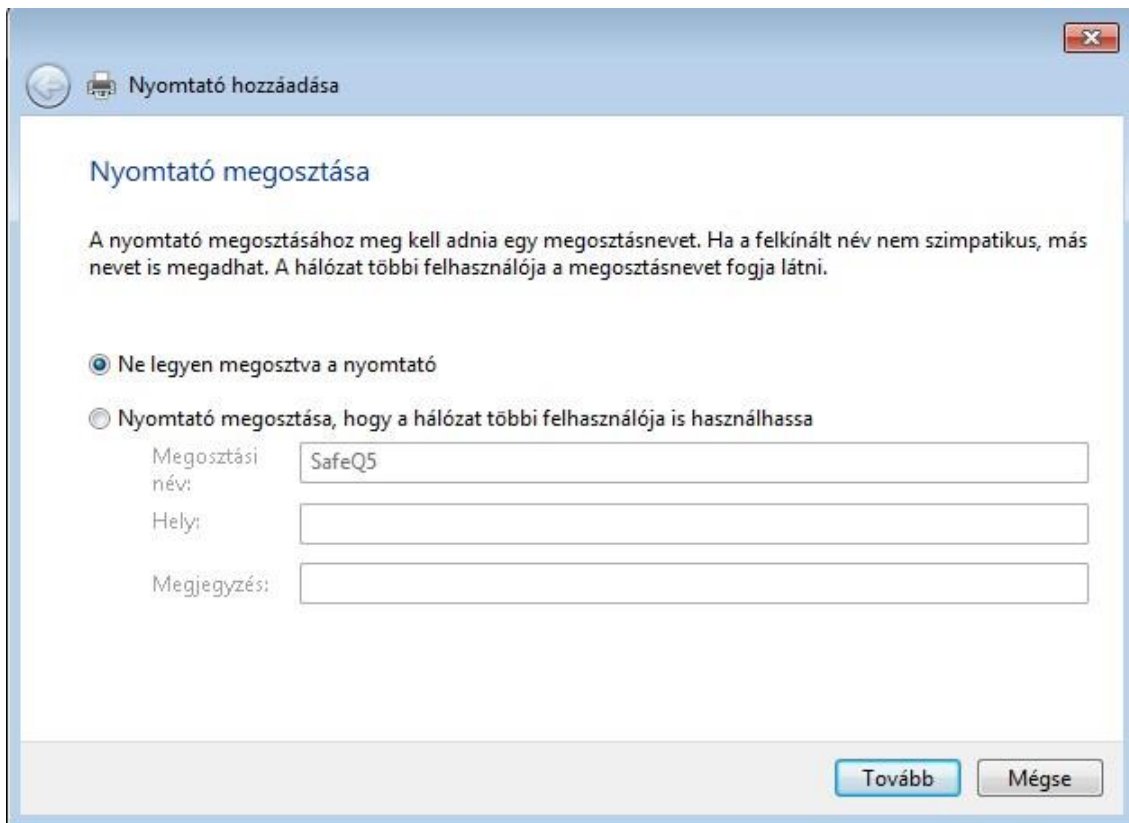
Nyomtató hozzáadása

Nyomtató megosztása

A nyomtató megosztásához meg kell adnia egy megosztásnevet. Ha a felkínált név nem szimpatikus, más nevet is megadhat. A hálózat többi felhasználója a megosztásnevet fogja látni.

Ne legyen megosztva a nyomtató

Nyomtató megosztása, hogy a hálózat többi felhasználója is használhassa

Megosztási név: SafeQ5

Hely:

Megjegyzés:

Tovább

Mégse